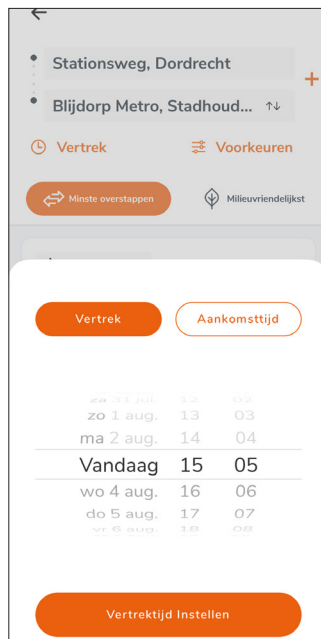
Stationsweg, Dordrecht

Blijdorp Metro, Stadhoud...

Vertrek

Voorkeuren

Minste overstappen

Milieuvriendelijkst

Vertrek

Aankomsttijd

za 31 jul. 12 02
zo 1 aug. 13 03
ma 2 aug. 14 04
Vandaag 15 05
wo 4 aug. 16 06
do 5 aug. 17 07
vr 6 aug. 18 08

Vertrektijd Instellen